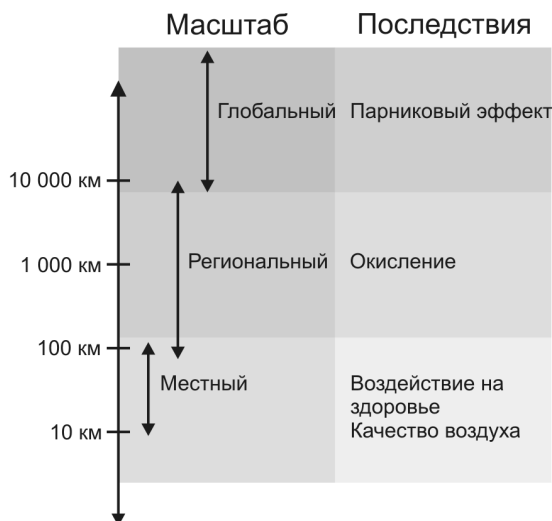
| | Масштаб | Последствия |
|---|---|---|
| | Глобальный | Парниковый эффект |
| 10 000 км | | |
| 1 000 км | Региональный | Окисление |
| 100 км | | |
| | Местный | Воздействие на здоровье Качество воздуха |
| 10 км | | |